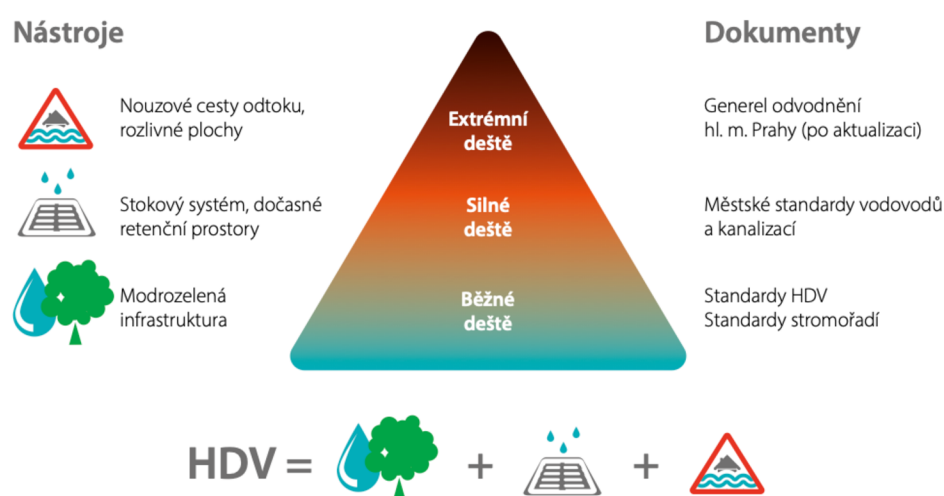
Nástroje

Nouzové cesty odtoku, rozlivné plochy

Stokový systém, dočasné retenční prostory

Modrozelená infrastruktura

Extrémní deště

Silné deště

Běžné deště

Dokumenty

Generel odvodnění hl. m. Prahy (po aktualizaci)

Městské standardy vodovodů a kanalizací

Standardy HDV
Standardy stromořadí

HDV = + +